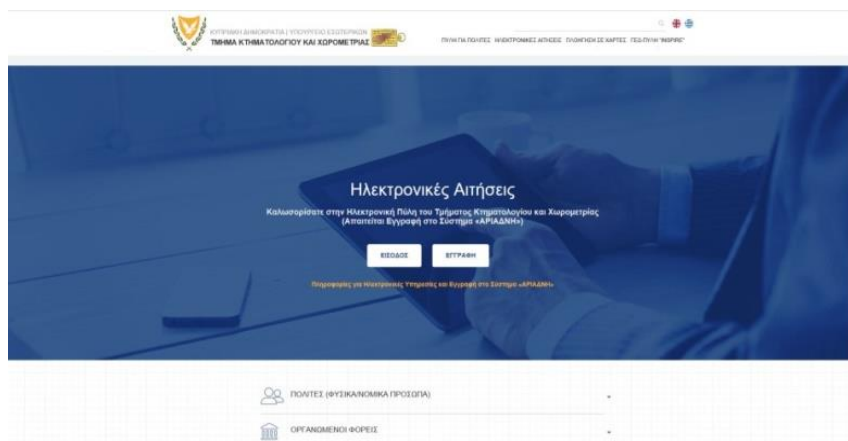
ΚΥΠΡΙΑΚΗ ΔΗΜΟΚΡΑΤΙΑ | ΥΠΟΥΡΓΕΙΟ ΕΣΩΤΕΡΙΚΩΝ
ΤΜΗΜΑ ΚΤΗΜΑΤΟΛΟΓΙΟΥ ΚΑΙ ΧΩΡΟΜΕΤΡΙΑΣ

ΠΥΛΗ ΓΙΑ ΠΟΛΙΤΕΣ ΗΛΕΚΤΡΟΝΙΚΕΣ ΑΙΤΗΣΕΙΣ ΠΛΟΗΓΗΣΗ ΣΕ ΧΑΡΤΕΣ ΓΕΩ-ΠΥΛΗ "INSPIRE"

Ηλεκτρονικές Αιτήσεις

Καλωσορίσατε στην Ηλεκτρονική Πύλη του Τμήματος Κτηματολογίου και Χωρομετρίας (Απαιτείται Εγγραφή στο Σύστημα «ΑΡΙΑΔΝΗ»)

ΕΙΣΟΔΟΣ

ΕΓΓΡΑΦΗ

Πληροφορίες για Ηλεκτρονικές Υπηρεσίες και Εγγραφή στο Σύστημα «ΑΡΙΑΔΝΗ»

ΠΟΛΙΤΕΣ (ΦΥΣΙΚΑ/ΝΟΜΙΚΑ ΠΡΟΣΩΠΑ)

ΟΡΓΑΝΩΜΕΝΟΙ ΦΟΡΕΙΣ